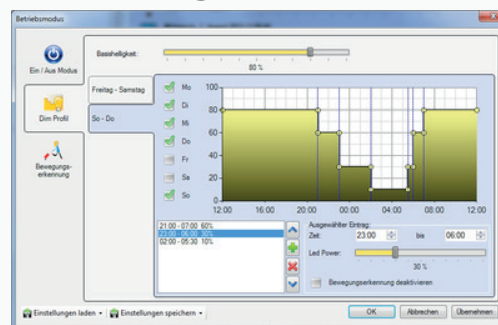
Betriebsmodus

Ein / Aus Modus

Dim Profil

Bewegungserkennung

Basishelligkeit:

80 %

Freitag - Samstag

So - Do

Mo
Di
Mi
Do
Fr
Sa
So

100
80
60
40
20
0

12:00 16:00 20:00 00:00 04:00 08:00 12:00

21:00 - 07:00 60%
23:00 - 06:00 30%
02:00 - 05:30 10%

Ausgewählter Eintrag:
Zeit: 23:00 bis 06:00

Led Power:

30 %

Bewegungserkennung deaktivieren

Einstellungen laden
Einstellungen speichern

OK
Abbrechen
Übernehmen